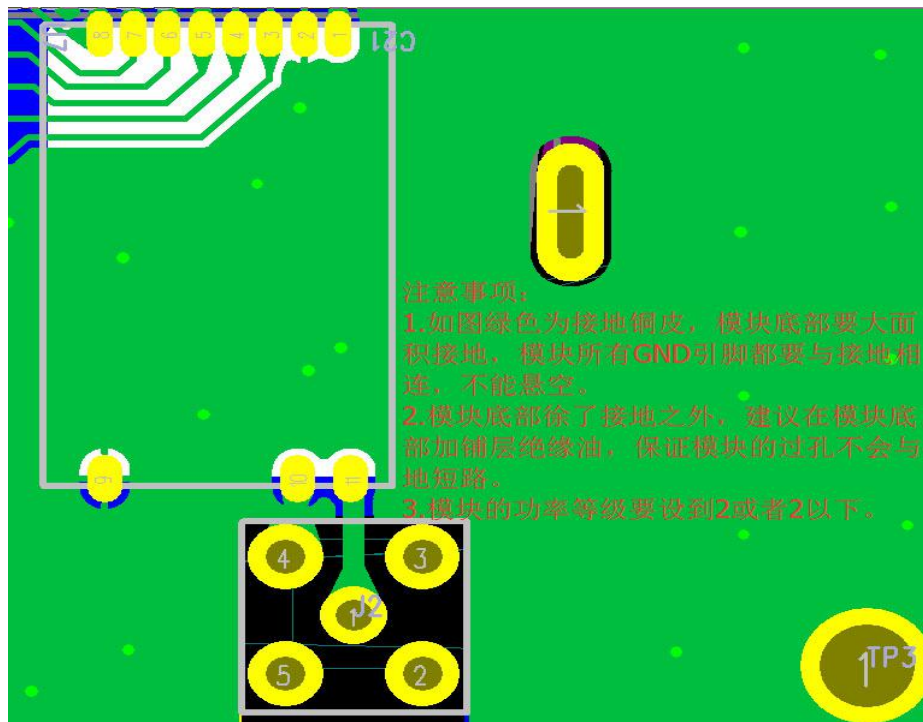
U21

8 7 6 5 4 3 2 1

1

注意事项：
1.如图绿色为接地铜皮，模块底部要大面积接地，模块所有GND引脚都要与接地相连，不能悬空。
2.模块底部除了接地之外，建议在模块底部加铺层绝缘油，保证模块的过孔不会与地短路。
3.模块的功率等级要设到2或者2以下。

9 10 11

4 3
J2
1
5 2

1 TP3